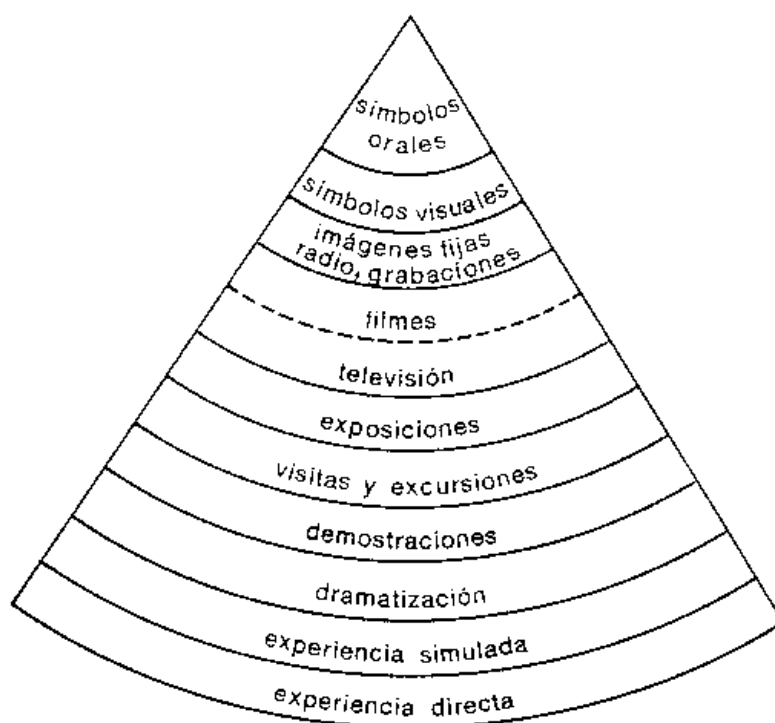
símbolos orales

símbolos visuales

imágenes fijas radio, grabaciones

filmes

televisión

exposiciones

visitas y excursiones

demostraciones

dramatización

experiencia simulada

experiencia directa